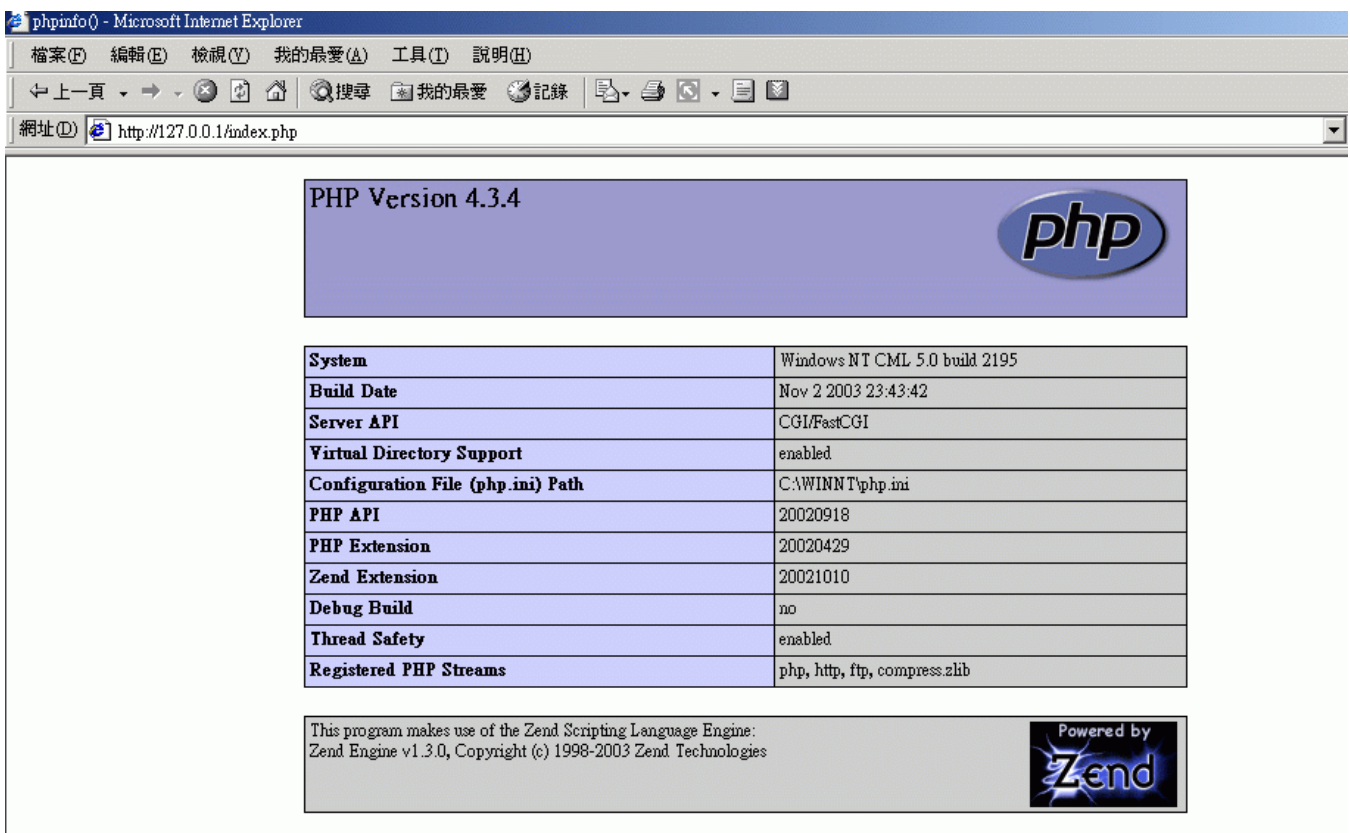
phpinfo() - Microsoft Internet Explorer

檔案(F) 編輯(E) 檢視(V) 我的最愛(A) 工具(T) 說明(H)

上一頁 搜尋 我的最愛 記錄

網址(D) http://127.0.0.1/index.php

PHP Version 4.3.4

php

| System | Windows NT CML 5.0 build 2195 |
|---|---|
| Build Date | Nov 2 2003 23:43:42 |
| Server API | CGI/FastCGI |
| Virtual Directory Support | enabled |
| Configuration File (php.ini) Path | C:\WINNT\php.ini |
| PHP API | 20020918 |
| PHP Extension | 20020429 |
| Zend Extension | 20021010 |
| Debug Build | no |
| Thread Safety | enabled |
| Registered PHP Streams | php, http, ftp, compress.zlib |

This program makes use of the Zend Scripting Language Engine:
Zend Engine v1.3.0, Copyright (c) 1998-2003 Zend Technologies

Powered by Zend